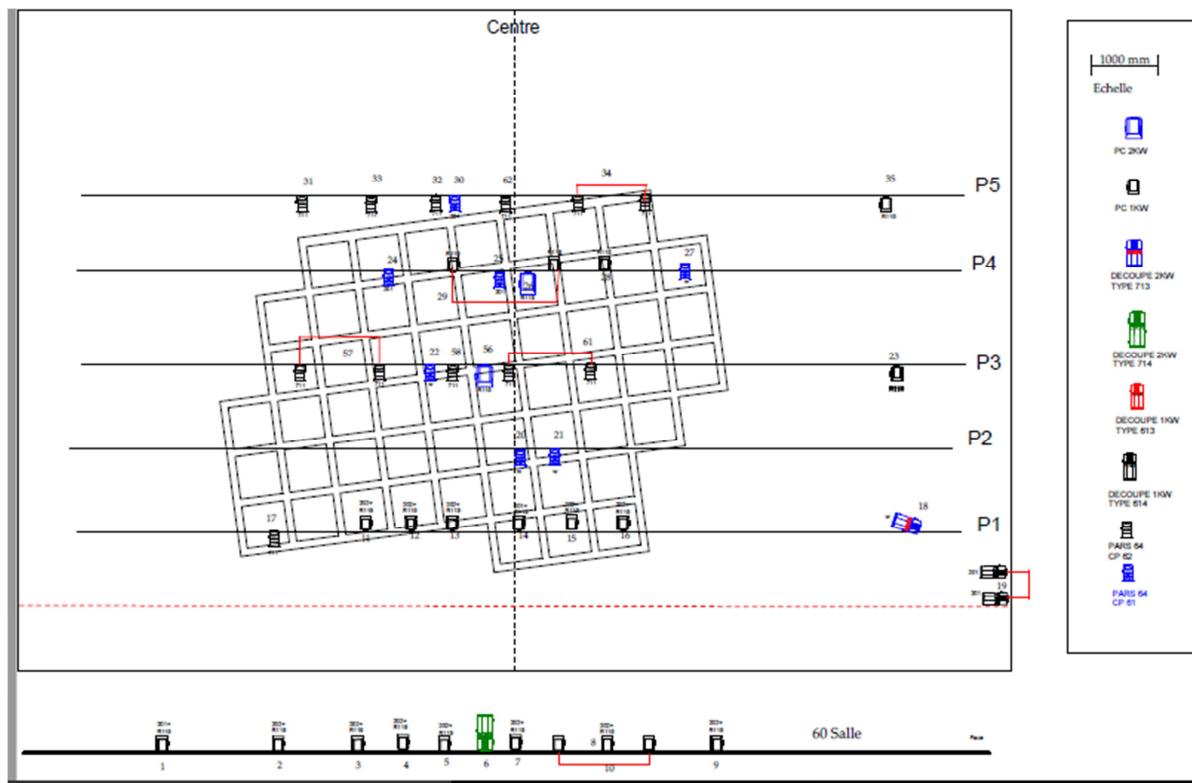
Centre

P5

P4

P3

P2

P1

31 33 32 30 62 34 35

24 25 27 29

57 22 58 56 61 23

20 21

18

17 11 12 13 14 15 16

19

1 2 3 4 5 6 7 8 9 10

60 Salle

1000 mm

Echelle

PC 2KW

PC 1KW

DECOUPE 2KW TYPE 713

DECOUPE 2KW TYPE 714

DECOUPE 1KW TYPE 613

DECOUPE 1KW TYPE 614

PARS 64 CP 62

PARS 64 CP 61